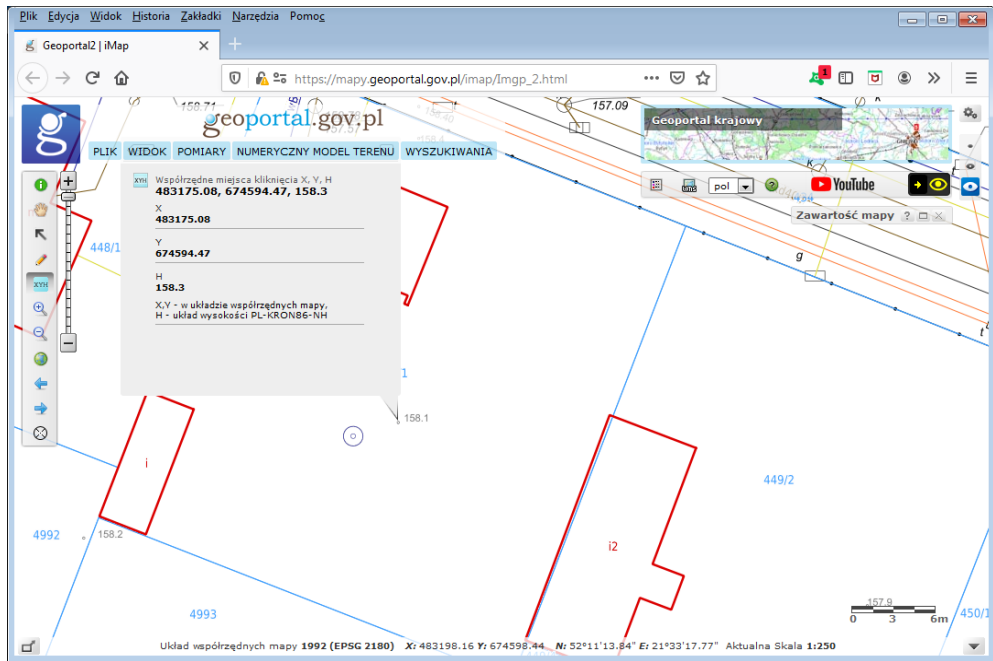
Plik Edycja Widok Historia Zakładki Narzędzia Pomoc

Geoportal2 | iMap

https://mapy.geoportal.gov.pl/imap/Imgp_2.html

geoportal.gov.pl

PLIK WIDOK POMIARY NUMERYCZNY MODEL TERENU WYSZUKIWANIA

Geoportal krajowy

pol

YouTube

Zawartość mapy

XYH Współrzędne miejsca kliknięcia X, Y, H
483175.08, 674594.47, 158.3

X
483175.08

Y
674594.47

H
158.3

X,Y - w układzie współrzędnych mapy,
H - układ wysokości PL-KRON86-NH

158.71

157.09

158.4

448/1

g

k

t

1

158.1

i

449/2

4992

158.2

i2

4993

450/1

157.9

0 3 6m

Układ współrzędnych mapy 1992 (EPSG 2180) X: 483198.16 Y: 674598.44 N: 52°11'13.84" E: 21°33'17.77" Aktualna Skala 1:250